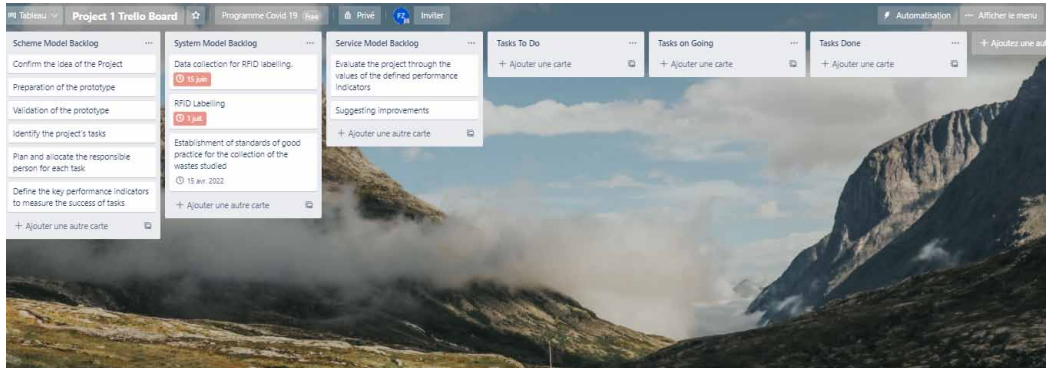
Tableau Project 1 Trello Board ☆ Programme Covid 19 Free Privé FZ Inviter Automatisation ··· Afficher le menu

Scheme Model Backlog ···

Confirm the idea of the Project

Preparation of the prototype

Validation of the prototype

Identify the project's tasks

Plan and allocate the responsible person for each task

Define the key performance indicators to measure the success of tasks.

+ Ajouter une autre carte

System Model Backlog ···

Data collection for RFID labelling.

15 juin

RFID Labelling

1 juil.

Establishment of standards of good practice for the collection of the wastes studied

15 avr. 2022

+ Ajouter une autre carte

Service Model Backlog ···

Evaluate the project through the values of the defined performance indicators

Suggesting improvements

+ Ajouter une autre carte

Tasks To Do ···

+ Ajouter une carte

Tasks on Going ···

+ Ajouter une carte

Tasks Done ···

+ Ajouter une carte

+ Ajoutez une au